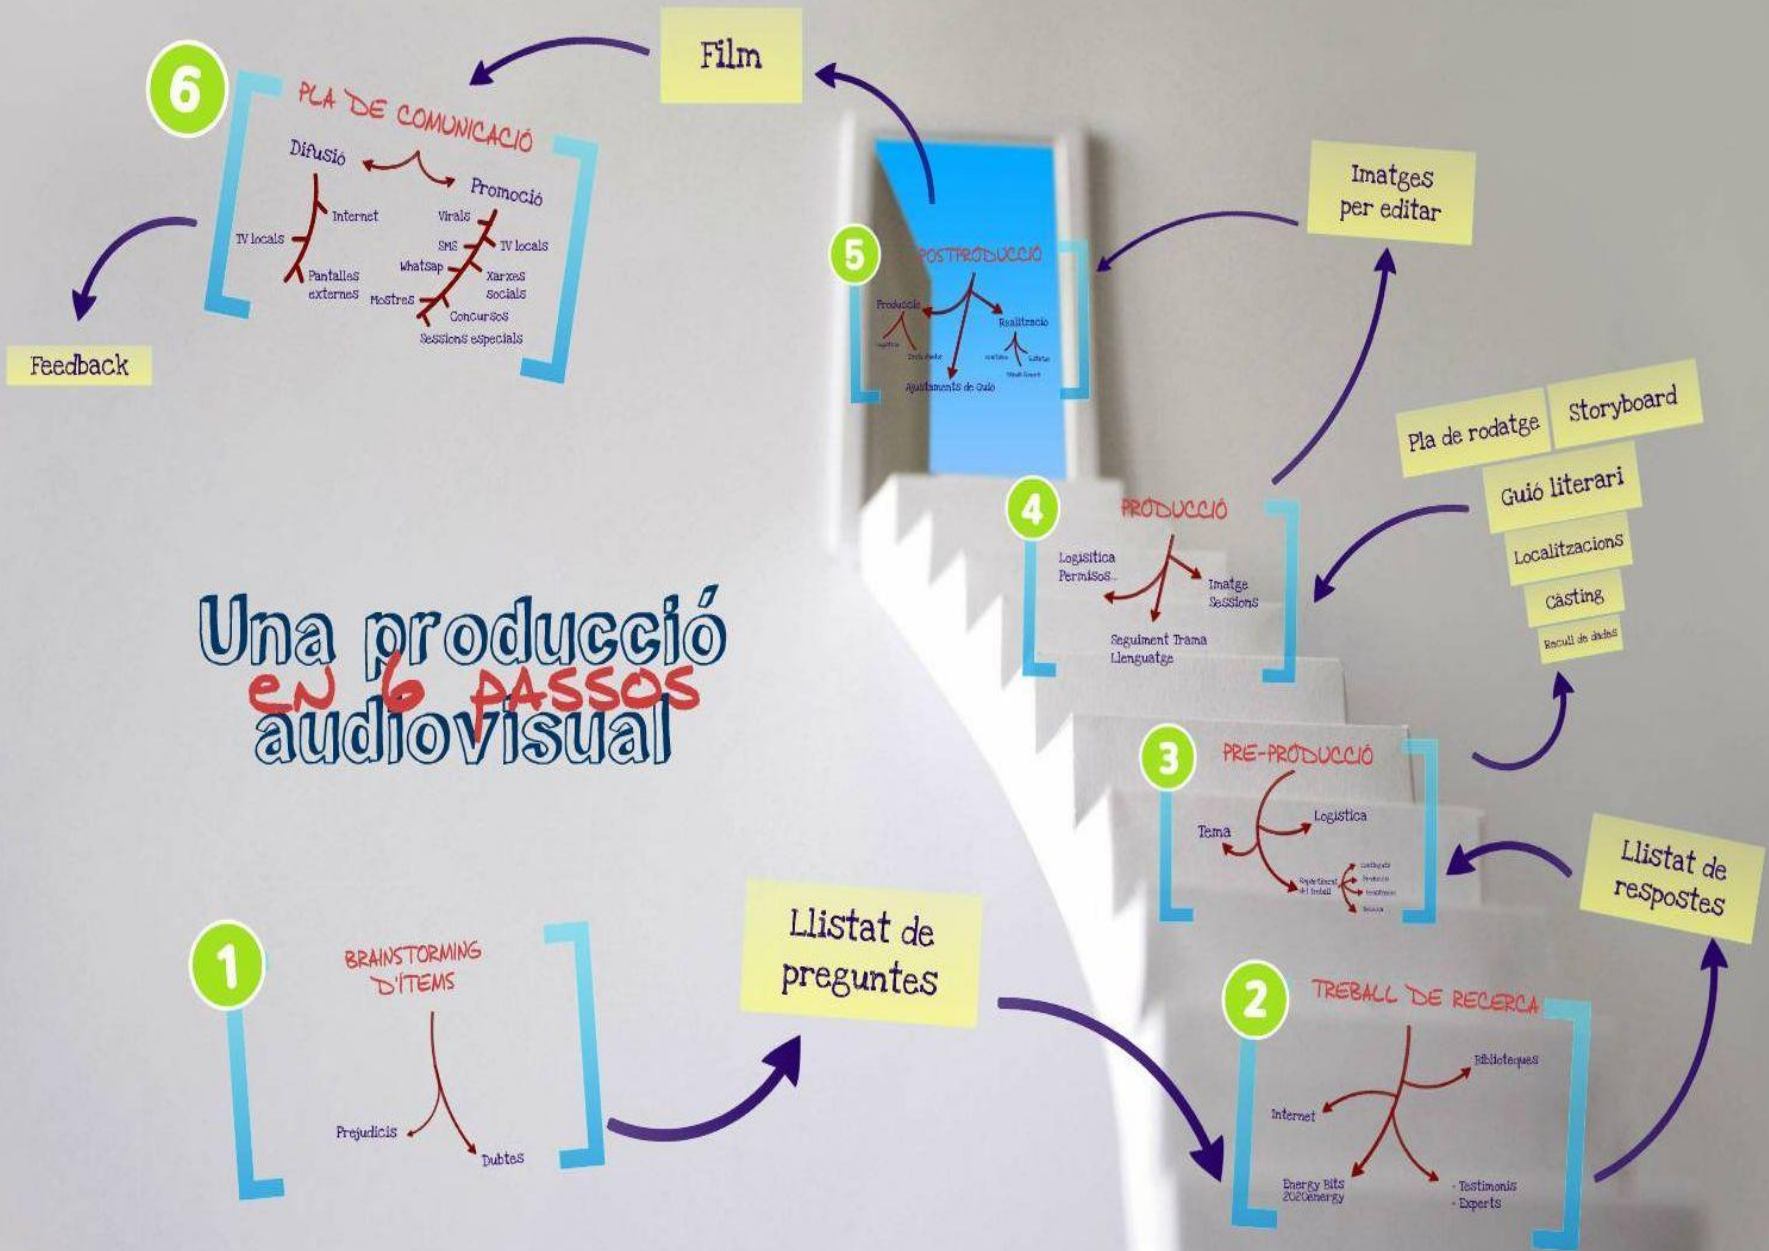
Film

6

PLA DE COMUNICACIÓ

Difusió

Promoció

Internet

TV locals

Pantalles externes

Virals

SMS

TV locals

Whatsap

Xarxes socials

Mostres

Concursos

Sessions especials

Feedback

Imatges per editar

5

POSTPRODUCCIÓ

Producció

Realització

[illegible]

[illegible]

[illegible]

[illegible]

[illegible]

Ajustaments de Guió

Pla de rodatge

Storyboard

Guió literari

Localitzacions

Càsting

Recull de dades

4

PRODUCCIÓ

Logística Permisos...

Imatge Sessions

Seguiment Trama Llenguatge

Una producció audiovisual en 6 passos

3

PRE-PRODUCCIÓ

Tema

Logística

Repartiment del treball

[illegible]

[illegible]

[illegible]

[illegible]

Llistat de respostes

1

BRAINSTORMING D'ÍTEMS

Prejudicis

Dubtes

Llistat de preguntes

2

TREBALL DE RECERCA

Biblioteques

Internet

Energy Bits 2020energy

- Testimonis
- Experts